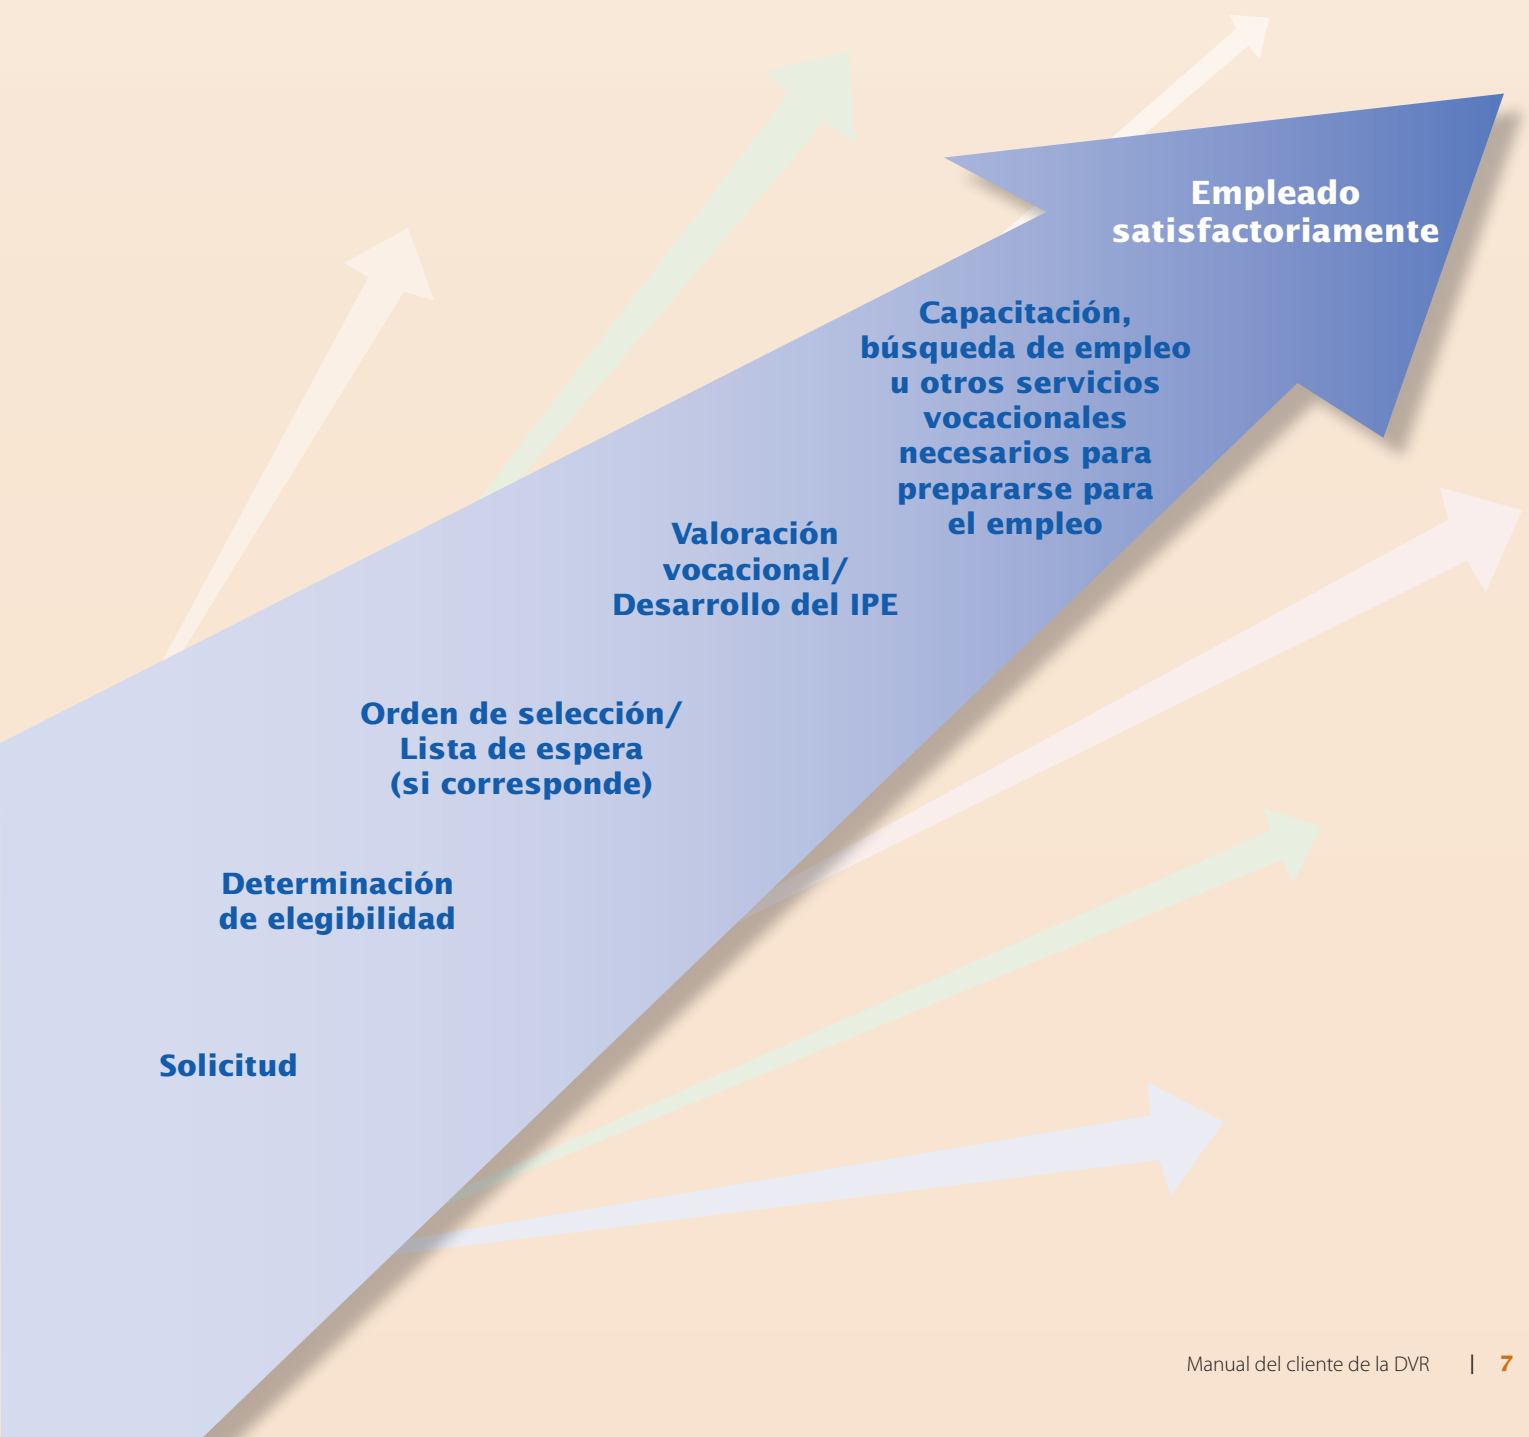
Empleado satisfactoriamente

Capacitación, búsqueda de empleo u otros servicios vocacionales necesarios para prepararse para el empleo

Valoración vocacional/ Desarrollo del IPE

Orden de selección/ Lista de espera (si corresponde)

Determinación de elegibilidad

Solicitud

Manual del cliente de la DVR | 7